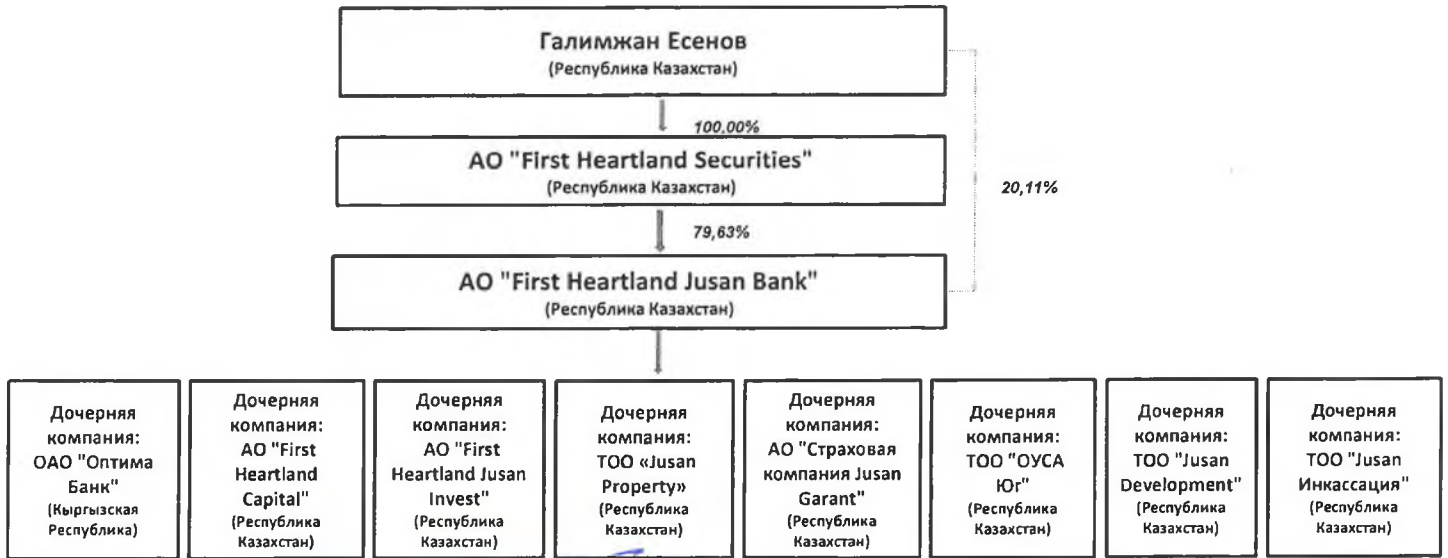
Галимжан Есенов
(Республика Казахстан)

100,00%

АО "First Heartland Securities"
(Республика Казахстан)

20,11%

79,63%

АО "First Heartland Jusan Bank"
(Республика Казахстан)

Дочерняя компания: ОАО "Оптима Банк" (Кыргызская Республика)

Дочерняя компания: АО "First Heartland Capital" (Республика Казахстан)

Дочерняя компания: АО "First Heartland Jusan Invest" (Республика Казахстан)

Дочерняя компания: ТОО «Jusan Property» (Республика Казахстан)

Дочерняя компания: АО "Страховая компания Jusan Garant" (Республика Казахстан)

Дочерняя компания: ТОО "ОУСА Юг" (Республика Казахстан)

Дочерняя компания: ТОО "Jusan Development" (Республика Казахстан)

Дочерняя компания: ТОО "Jusan Инкассация" (Республика Казахстан)